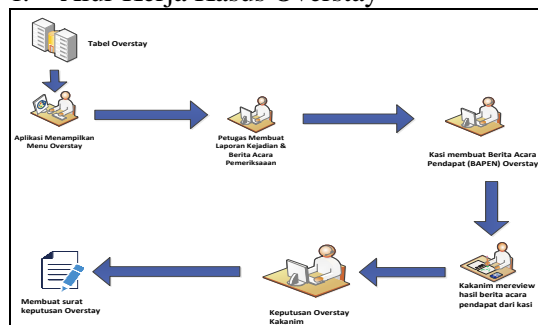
3. Alur Kerja Kasus Overstay

Tabel Overstay

Aplikasi Menampilkan Menu Overstay

Petugas Membuat Laporan Kejadian & Berita Acara Pemeriksaaan

Kasi membuat Berita Acara Pendapat (BAPEN) Overstay

Kakanim mereview hasil berita acara pendapat dari kasi

Keputusan Overstay Kakanim

Membuat surat keputusan Overstay